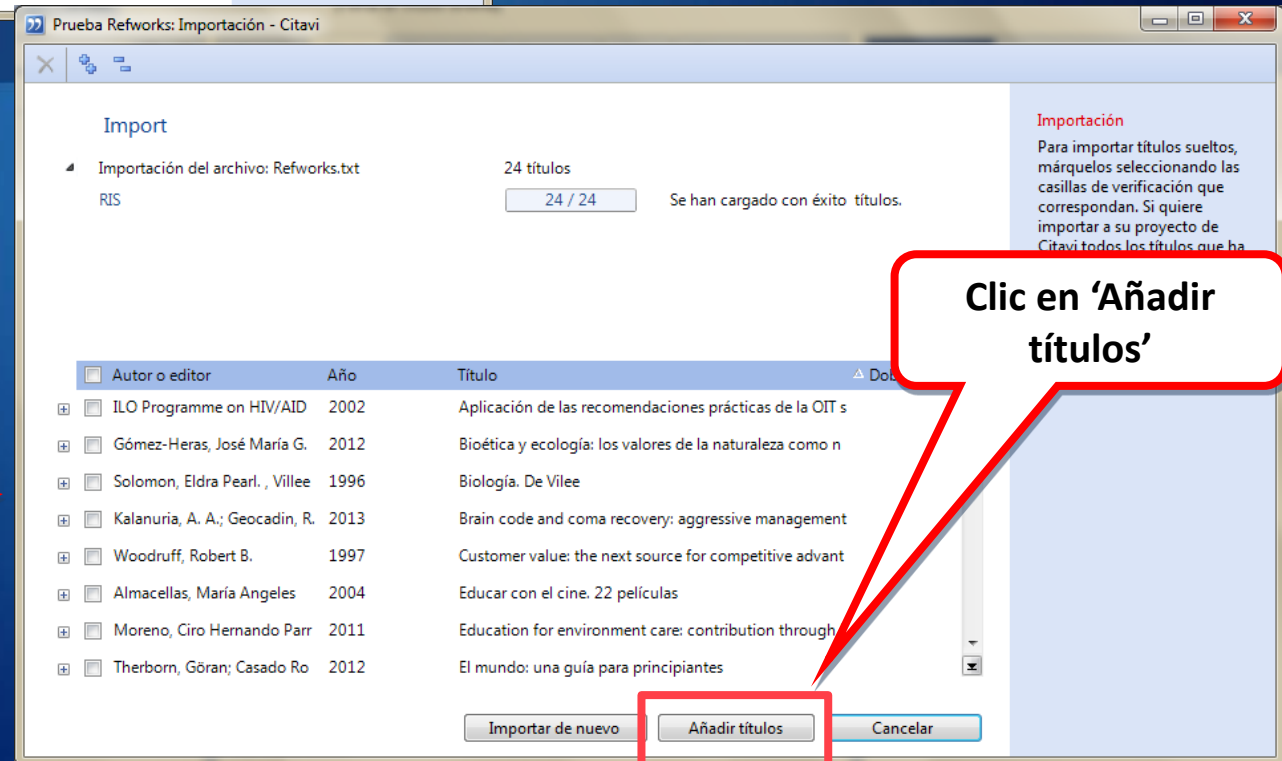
Prueba Refworks: Importación - Citavi

Import

Importación del archivo: Refworks.txt
24 títulos

RIS
24 / 24
Se han cargado con éxito títulos.

Importación

Para importar títulos sueltos, márquelos seleccionando las casillas de verificación que correspondan. Si quiere importar a su proyecto de Citavi todos los títulos que ha

Clic en 'Añadir títulos'

| Autor o editor | Año | Título | Dob |
|---|---|---|---|
| ILO Programme on HIV/AID | 2002 | Aplicación de las recomendaciones prácticas de la OIT s | |
| Gómez-Heras, José María G. | 2012 | Bioética y ecología: los valores de la naturaleza como n | |
| Solomon, Eldra Pearl. , Villee | 1996 | Biología. De Vilee | |
| Kalanuria, A. A.; Geocadin, R. | 2013 | Brain code and coma recovery: aggressive management | |
| Woodruff, Robert B. | 1997 | Customer value: the next source for competitive advant | |
| Almacellas, María Angeles | 2004 | Educar con el cine. 22 películas | |
| Moreno, Ciro Hernando Parr | 2011 | Education for environment care: contribution through | |
| Therborn, Göran; Casado Ro | 2012 | El mundo: una guía para principiantes | |

Importar de nuevo
Añadir títulos
Cancelar